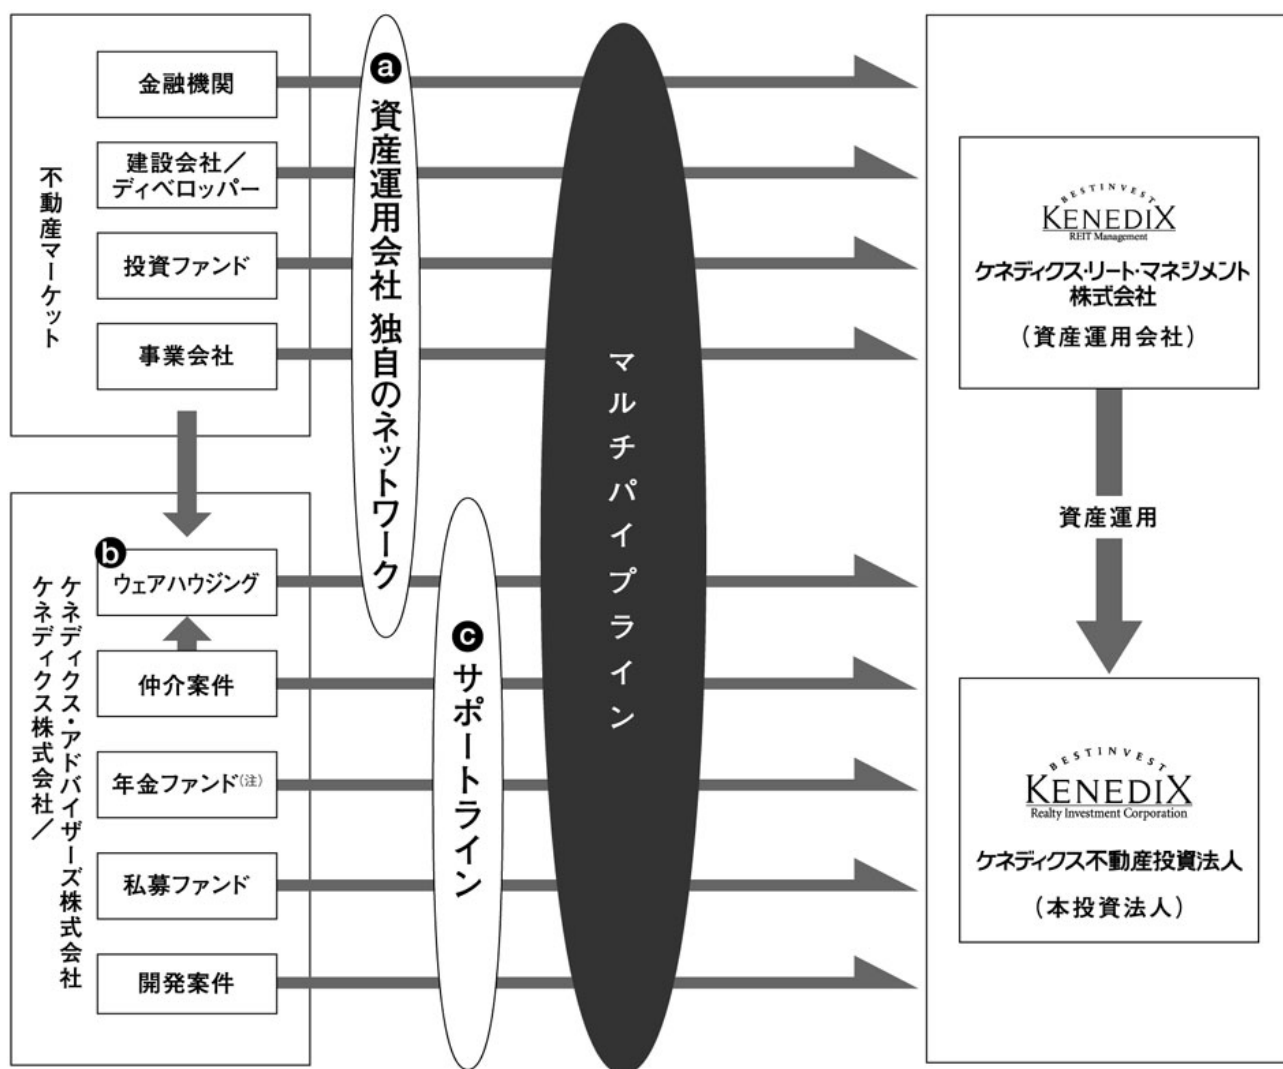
不動産マーケット

金融機関

建設会社／ディベロッパー

投資ファンド

事業会社

ⓐ 資産運用会社 独自のネットワーク

マルチパイプライン

ケネディクス・アドバイザーズ株式会社／ケネディクス株式会社

ⓑ ウェアハウジング

仲介案件

年金ファンド(注)

私募ファンド

開発案件

ⓒ サポートライン

BESTINVEST
KENEDIX
REIT Management
ケネディクス・リート・マネジメント株式会社
（資産運用会社）

資産運用

BESTINVEST
KENEDIX
Realty Investment Corporation
ケネディクス不動産投資法人
（本投資法人）